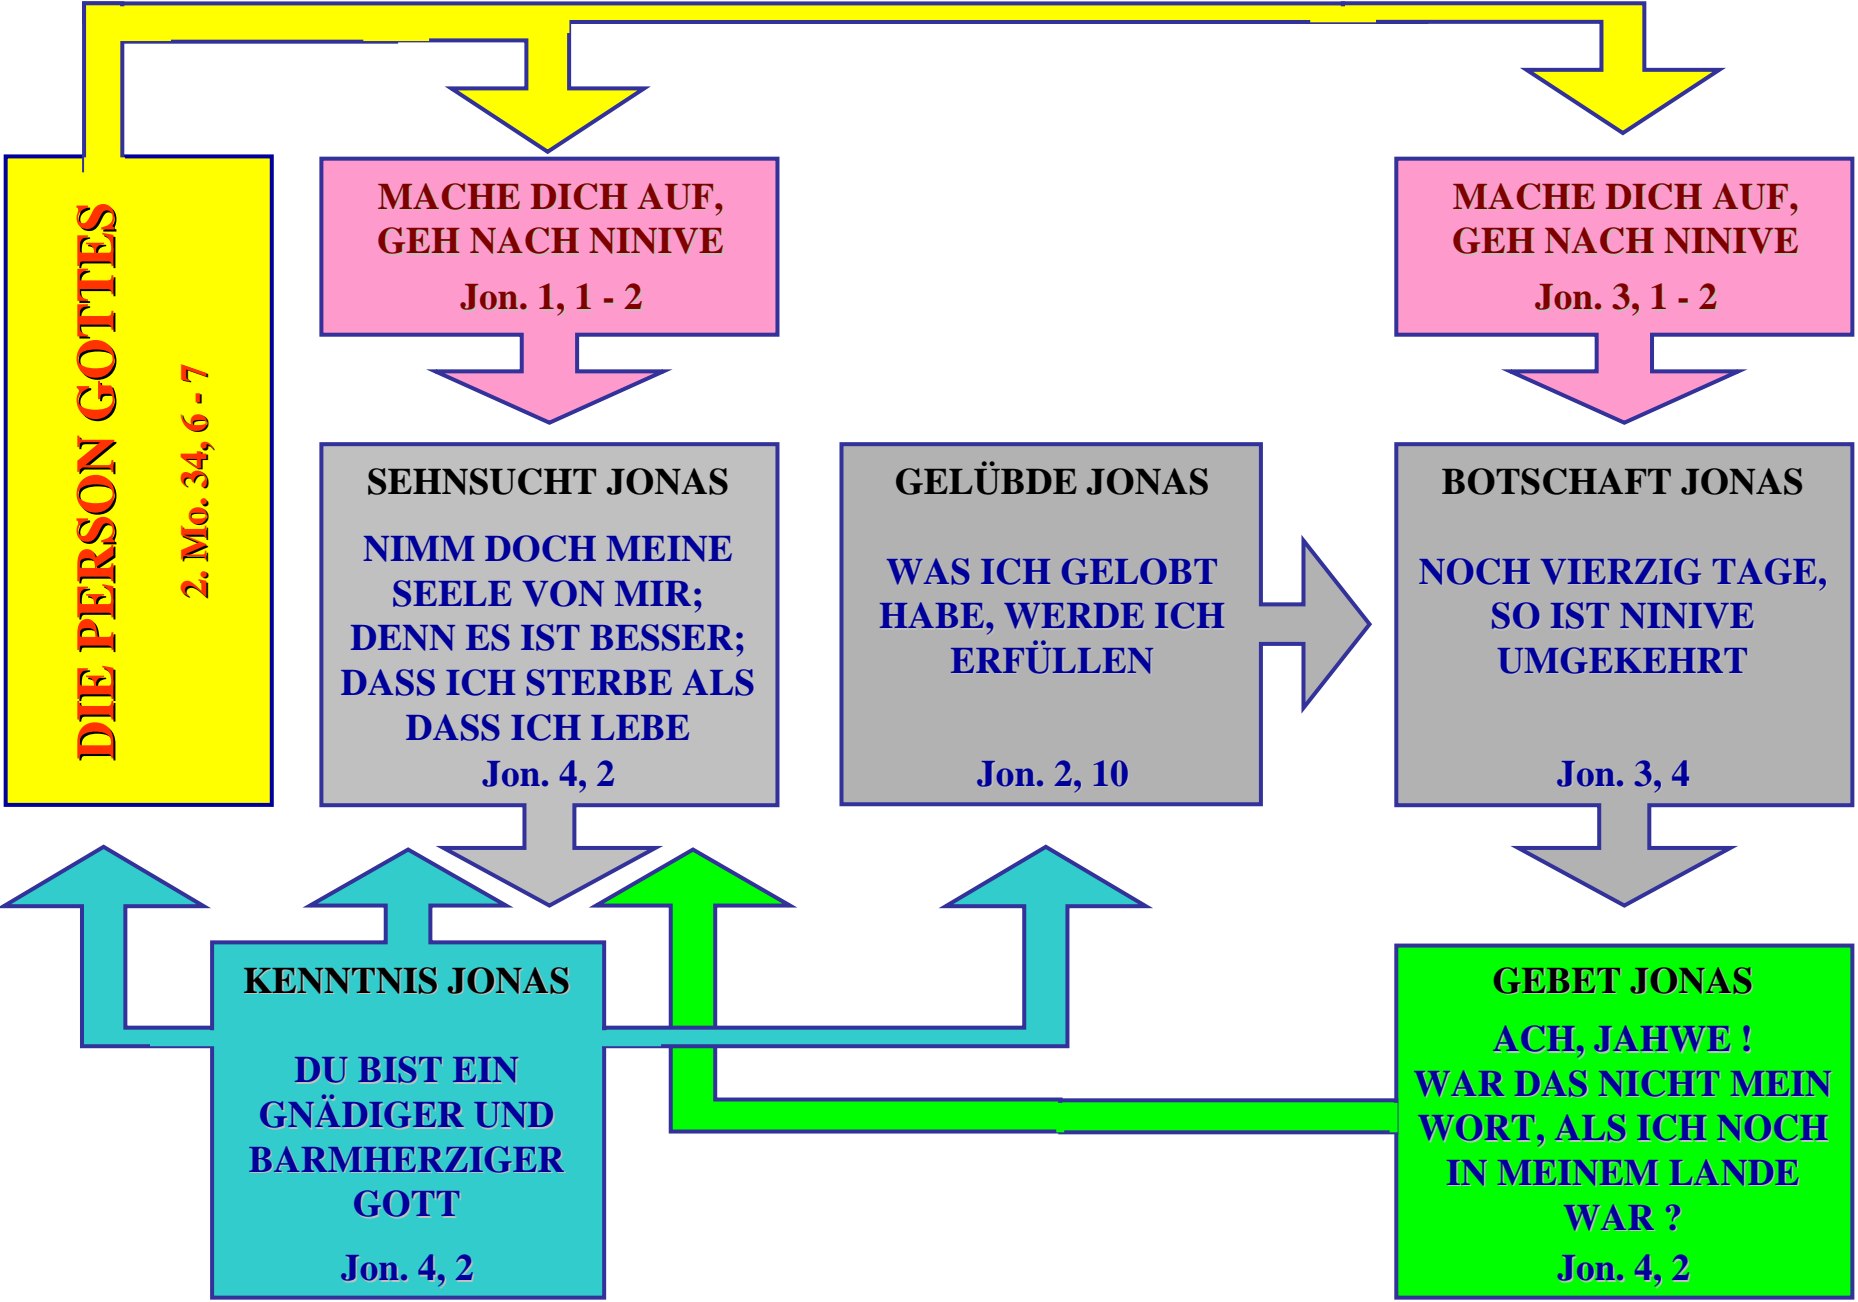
DIE PERSON GOTTES

2. Mo. 34, 6 - 7

MACHE DICH AUF, GEH NACH NINIVE

Jon. 1, 1 - 2

MACHE DICH AUF, GEH NACH NINIVE

Jon. 3, 1 - 2

SEHNSUCHT JONAS

NIMM DOCH MEINE SEELE VON MIR; DENN ES IST BESSER; DASS ICH STERBE ALS DASS ICH LEBE

Jon. 4, 2

GELÜBDE JONAS

WAS ICH GELOBT HABE, WERDE ICH ERFÜLLEN

Jon. 2, 10

BOTSCHAFT JONAS

NOCH VIERZIG TAGE, SO IST NINIVE UMGEKEHRT

Jon. 3, 4

KENNTNIS JONAS

DU BIST EIN GNÄDIGER UND BARMHERZIGER GOTT

Jon. 4, 2

GEBET JONAS

ACH, JAHWE ! WAR DAS NICHT MEIN WORT, ALS ICH NOCH IN MEINEM LANDE WAR ?

Jon. 4, 2